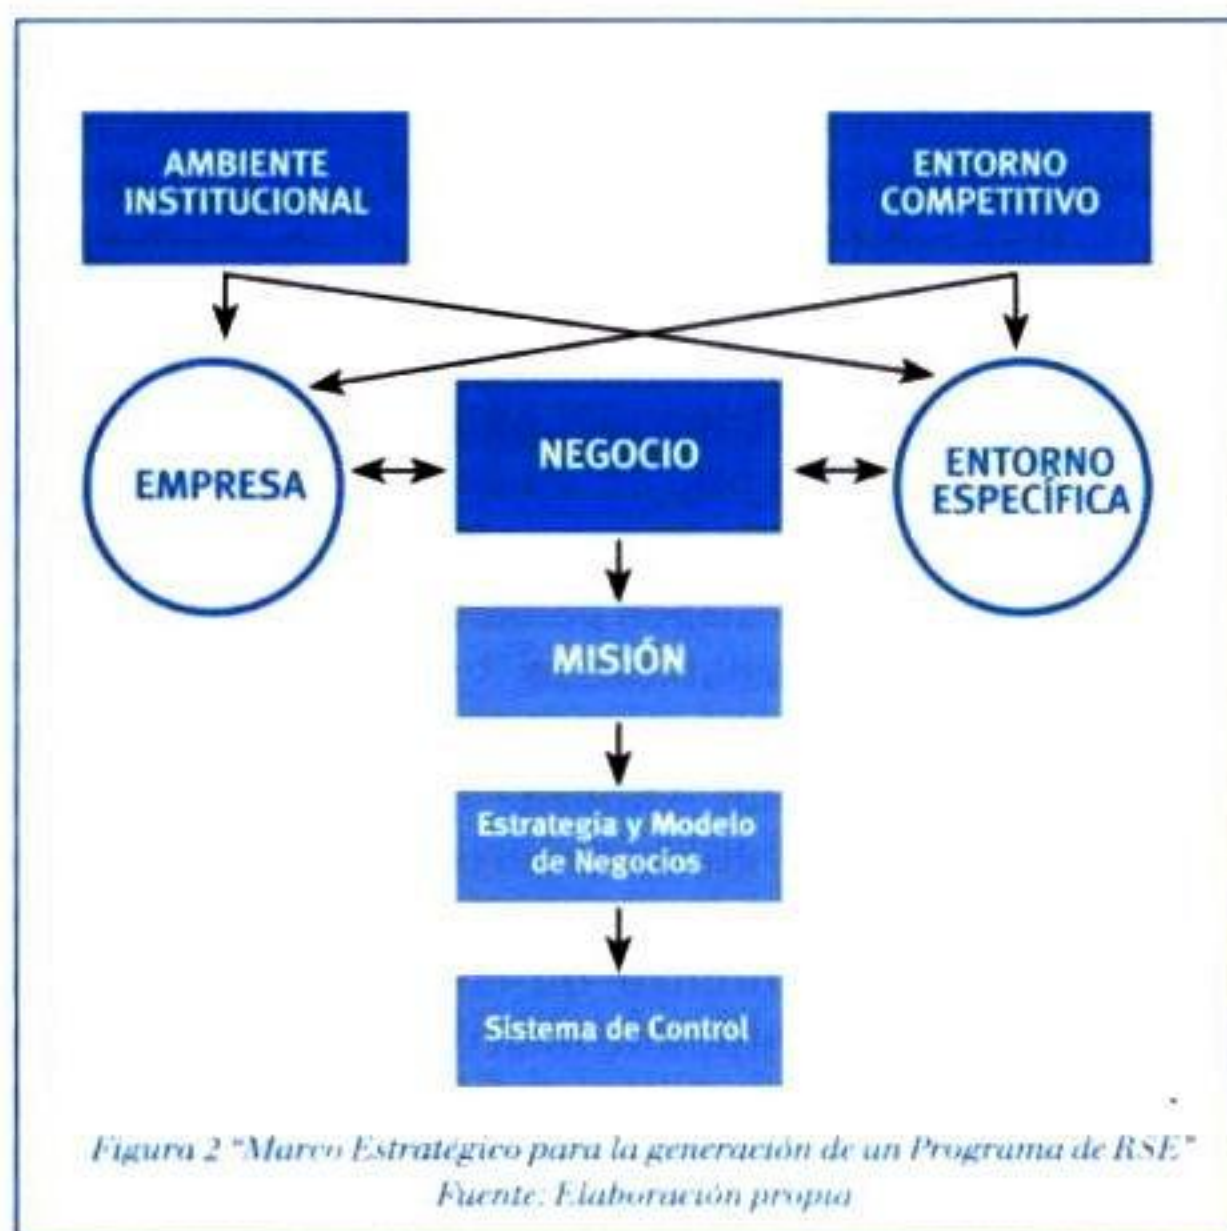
AMBIENTE INSTITUCIONAL

ENTORNO COMPETITIVO

EMPRESA

NEGOCIO

ENTORNO ESPECÍFICA

MISIÓN

Estrategia y Modelo de Negocios

Sistema de Control

Figura 2 "Marco Estratégico para la generación de un Programa de RSE"
Fuente: Elaboración propia